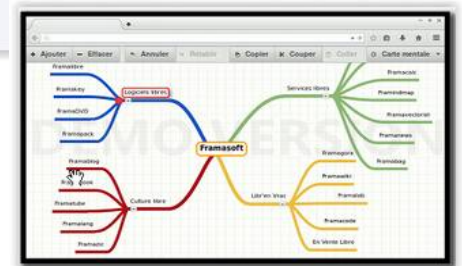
+ Ajouter − Effacer ↶ Annuler ↷ Rétablir ⎘ Copier ✂ Couper ⎗ Coller ⚙ Carte mentale

Framalibre
Framakey
FramaDVD
Framapack
Logiciels libres
Services libres
Framacalc
Framindmap
Framavectoriel
Framanews
Framabag
Framasoft
Framablog
Framabook
Framatube
Framalang
Framazic
Culture libre
Libr'en Vrac
Framagora
Framawiki
Framalab
Framacode
En Vente Libre
DEMO VERSION